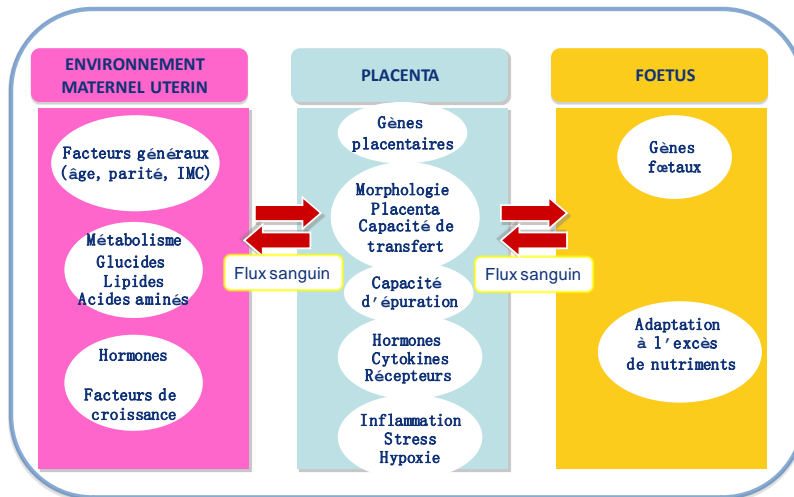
ENVIRONNEMENT MATERNEL UTERIN

Facteurs généraux (âge, parité, IMC)

Métabolisme
Glucides
Lipides
Acides aminés

Hormones

Facteurs de croissance

PLACENTA

Gènes placentaires

Morphologie
Placenta
Capacité de transfert

Capacité d'épuration

Hormones
Cytokines
Récepteurs

Inflammation
Stress
Hypoxie

FOETUS

Gènes fœtaux

Adaptation à l'excès de nutriments

Flux sanguin

Flux sanguin